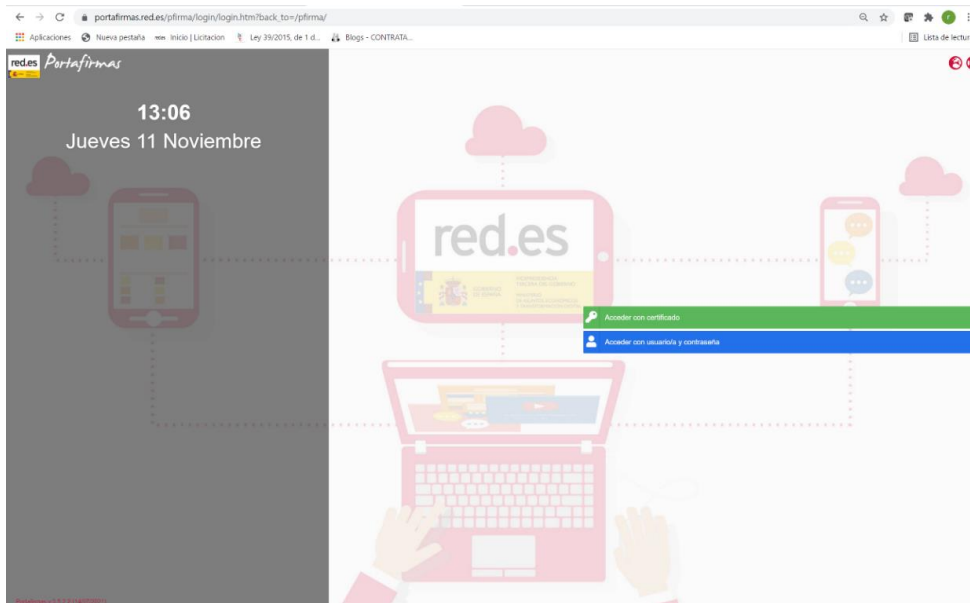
portafirmas.red.es/pfirma/login/login.htm?back_to=/pfirma/

Aplicaciones Nueva pestaña Inicio | Licitacion Ley 39/2015, de 1 d... Blogs - CONTRATA...

Lista de lectur

red.es Portafirmas

13:06
Jueves 11 Noviembre

red.es

GOBIERNO DE ESPAÑA

Acceder con certificado

Acceder con usuario/a y contraseña

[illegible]